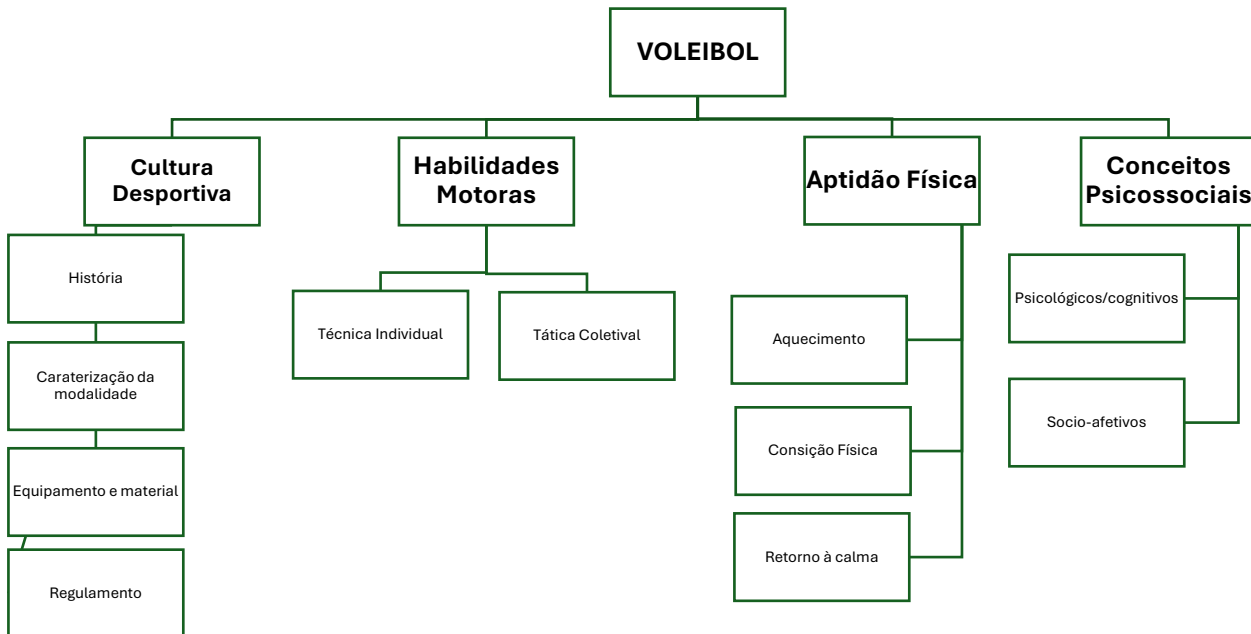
VOLEIBOL

Cultura Desportiva

História

Caraterização da modalidade

Equipamento e material

Regulamento

Habilidades Motoras

Técnica Individual

Tática Coletival

Aptidão Física

Aquecimento

Consição Física

Retorno à calma

Conceitos Psicossociais

Psicológicos/cognitivos

Socio-afetivos